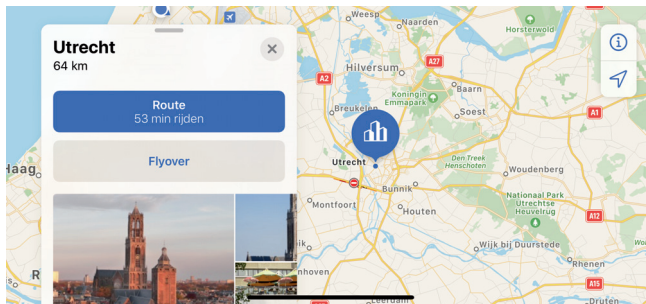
Utrecht
64 km

Route
53 min rijden

Flyover

Haag

Weesp
Horsterwold
A27
Hilversum
A2
Breukelen
Koningin Emmapark
Baarn
Soest
A1
Utrecht
Den Treek Henschoten
Woudenberg
Bunnik
Montfoort
Houten
Nationaal Park Utrechtse Heuvelrug
A12
Wijk bij Duurstede
Rhenen
A15
nhoven